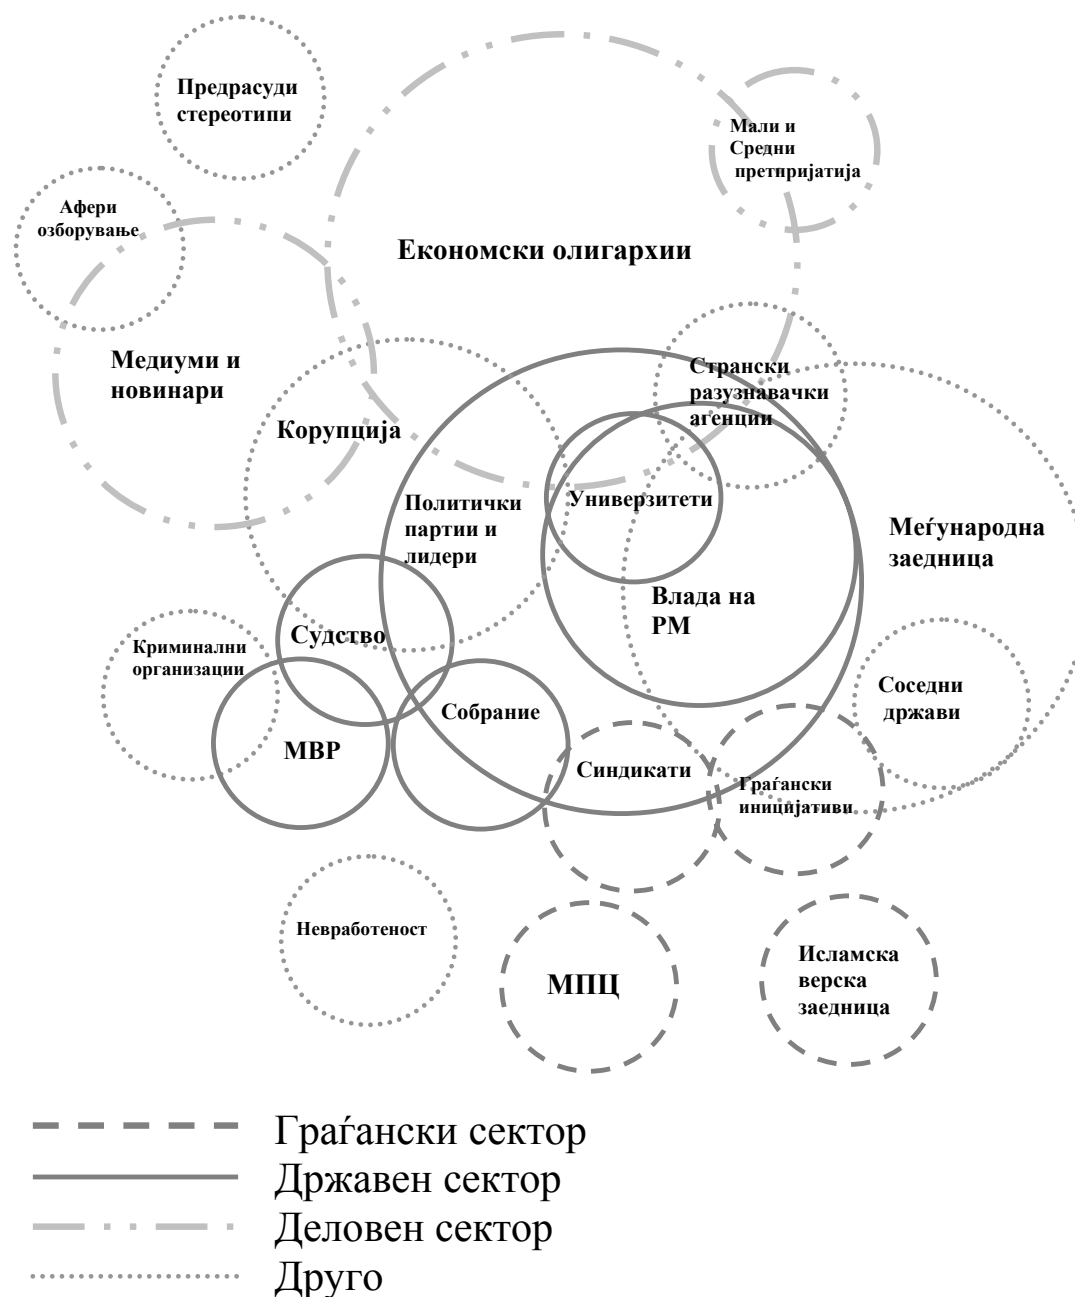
Предрасуди стереотипи

Мали и Средни претпријатија

Афери озборување

Економски олигархии

Медиуми и новинари

Странски разузнавачки агенции

Корупција

Политички партии и лидери

Универзитети

Меѓународна заедница

Влада на РМ

Судство

Криминални организации

Соседни држави

Собрание

МВР

Синдикати

Граѓански иницијативи

Невработеност

МПЦ

Исламска верска заедница

Граѓански сектор
Државен сектор
Деловен сектор
Друго